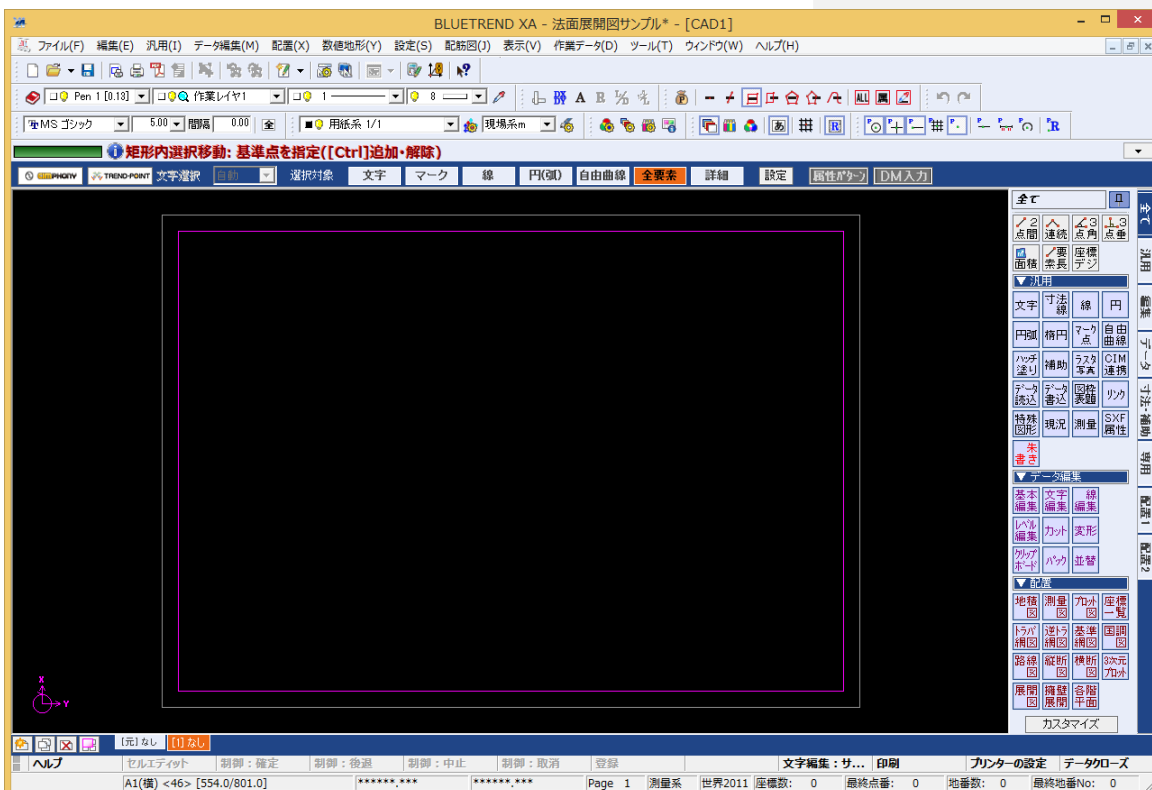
BLUETREND XA - 法面展開図サンプル* - [CAD1]

ファイル(F) 編集(E) 汎用(I) データ編集(M) 配置(X) 数値地形(Y) 設定(S) 配筋図(J) 表示(V) 作業データ(D) ツール(T) ウィンドウ(W) ヘルプ(H)

Pen 1 [0.13] 作業レイヤ1 1 8

MS ゴシック 5.00 間隔 0.00 用紙系 1/1 現場系m

ALL

矩形内選択移動: 基準点を指定([Ctrl]追加・解除)

SYMPHONY TREND-POINT 文字選択 自動 選択対象 文字 マーク 線 円(弧) 自由曲線 全要素 詳細 設定 属性パターン DM入力

全て

2点間 連続 3点角 3点垂
面積 要素長 座標デジ

▼汎用
文字 寸法線 線 円
円弧 楕円 マーク点 自由曲線
ハッチ塗り 補助 ラスタ写真 CIM連携
データ読込 データ書込 図枠表題 リンク
特殊図形 現況 測量 SXF属性
朱書き

▼データ編集
基本編集 文字編集 線編集
レベル編集 カット 変形
クリップボード パック 並替

▼配置
地積図 測量図 プロット図 座標一覧
トラバ網図 逆トラ網図 基準網図 国調図
路線図 縦断図 横断図 3次元プロット
展開図 擁壁展開 各階平面

カスタマイズ

全て 汎用 編集 データ 寸法・補助 専用 配置1 配置2

X Y

[元] なし [1] なし

ヘルプ セルエディット 制御:確定 制御:後退 制御:中止 制御:取消 登録 文字編集:サ... 印刷 プリンターの設定 データクローズ

A1(横) <46> [554.0/801.0] ******.*** ******.*** Page 1 測量系 世界2011 座標数: 0 最終点番: 0 地番数: 0 最終地番No: 0